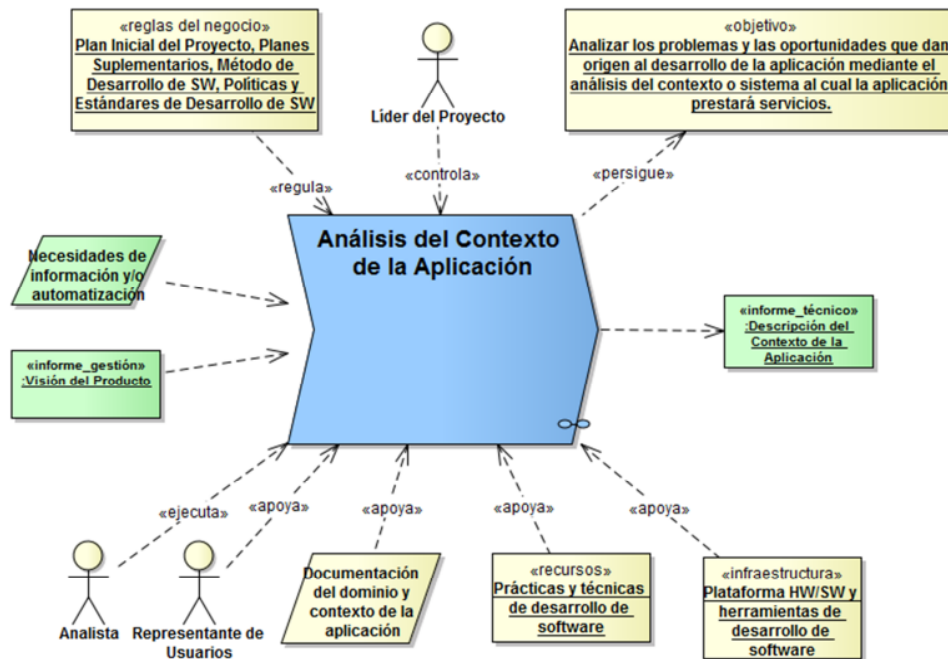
«reglas del negocio»
Plan Inicial del Proyecto, Planes Suplementarios, Método de Desarrollo de SW, Políticas y Estándares de Desarrollo de SW

Líder del Proyecto

«objetivo»
Analizar los problemas y las oportunidades que dan origen al desarrollo de la aplicación mediante el análisis del contexto o sistema al cual la aplicación prestará servicios.

«regula»

«controla»

«persigue»

Análisis del Contexto de la Aplicación

Necesidades de información y/o automatización

«informe_gestión»
:Visión del Producto

«informe_técnico»
:Descripción del Contexto de la Aplicación

«ejecuta»

«apoya»

«apoya»

«apoya»

«apoya»

Analista

Representante de Usuarios

Documentación del dominio y contexto de la aplicación

«recursos»
Prácticas y técnicas de desarrollo de software

«infraestructura»
Plataforma HW/SW y herramientas de desarrollo de software